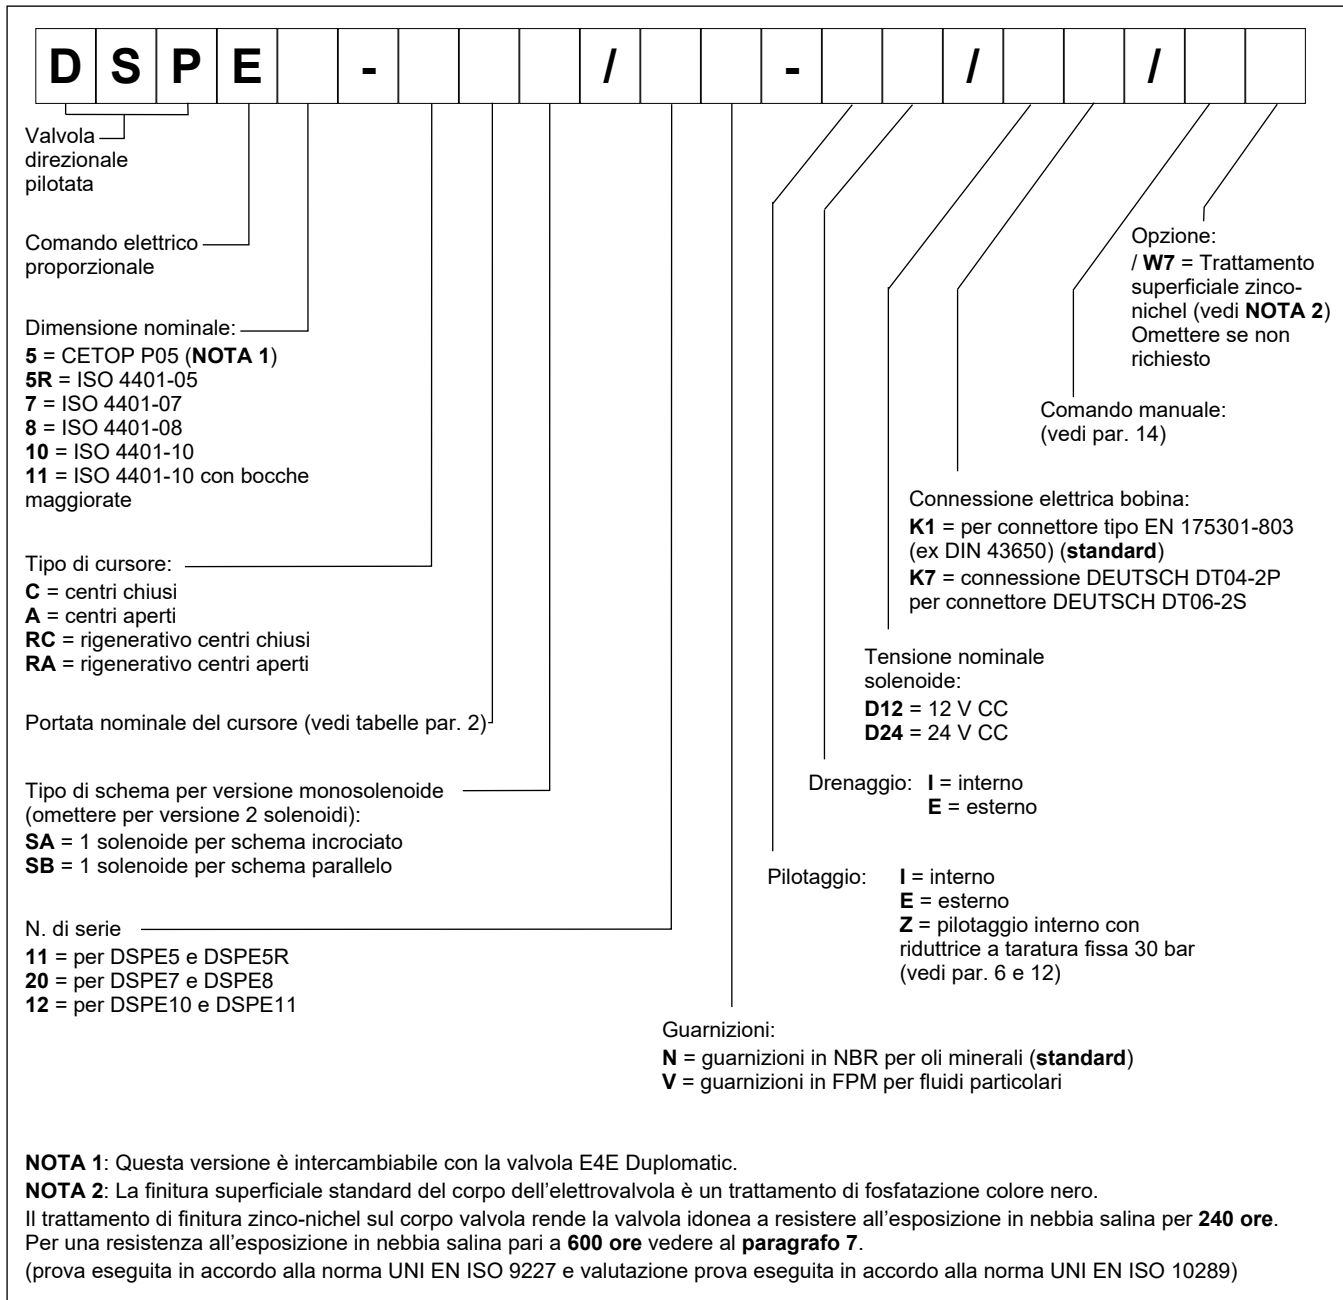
| D | S | P | E |  | - |  |  |  | / |  | - |  | / |  | / |  |
|---|---|---|---|---|---|---|---|---|---|---|---|---|---|---|---|---|

Valvola direzionale pilotata

Comando elettrico proporzionale

Dimensione nominale:
**5** = CETOP P05 (**NOTA 1**)
**5R** = ISO 4401-05
**7** = ISO 4401-07
**8** = ISO 4401-08
**10** = ISO 4401-10
**11** = ISO 4401-10 con bocche maggiorate

Tipo di cursore:
**C** = centri chiusi
**A** = centri aperti
**RC** = rigenerativo centri chiusi
**RA** = rigenerativo centri aperti

Portata nominale del cursore (vedi tabelle par. 2)

Tipo di schema per versione monosolenoide (omettere per versione 2 solenoidi):
**SA** = 1 solenoide per schema incrociato
**SB** = 1 solenoide per schema parallelo

N. di serie
**11** = per DSPE5 e DSPE5R
**20** = per DSPE7 e DSPE8
**12** = per DSPE10 e DSPE11

Opzione:
/ **W7** = Trattamento superficiale zinco-nichel (vedi **NOTA 2**)
Omettere se non richiesto

Comando manuale:
(vedi par. 14)

Connessione elettrica bobina:
**K1** = per connettore tipo EN 175301-803 (ex DIN 43650) (**standard**)
**K7** = connessione DEUTSCH DT04-2P per connettore DEUTSCH DT06-2S

Tensione nominale solenoide:
**D12** = 12 V CC
**D24** = 24 V CC

Drenaggio: **I** = interno
**E** = esterno

Pilotaggio: **I** = interno
**E** = esterno
**Z** = pilotaggio interno con riduttrice a taratura fissa 30 bar (vedi par. 6 e 12)

Guarnizioni:
**N** = guarnizioni in NBR per oli minerali (**standard**)
**V** = guarnizioni in FPM per fluidi particolari

**NOTA 1**: Questa versione è intercambiabile con la valvola E4E Duplomatic.
**NOTA 2**: La finitura superficiale standard del corpo dell'elettrovalvola è un trattamento di fosfatazione colore nero.
Il trattamento di finitura zinco-nichel sul corpo valvola rende la valvola idonea a resistere all'esposizione in nebbia salina per **240 ore**.
Per una resistenza all'esposizione in nebbia salina pari a **600 ore** vedere al **paragrafo 7**.
(prova eseguita in accordo alla norma UNI EN ISO 9227 e valutazione prova eseguita in accordo alla norma UNI EN ISO 10289)